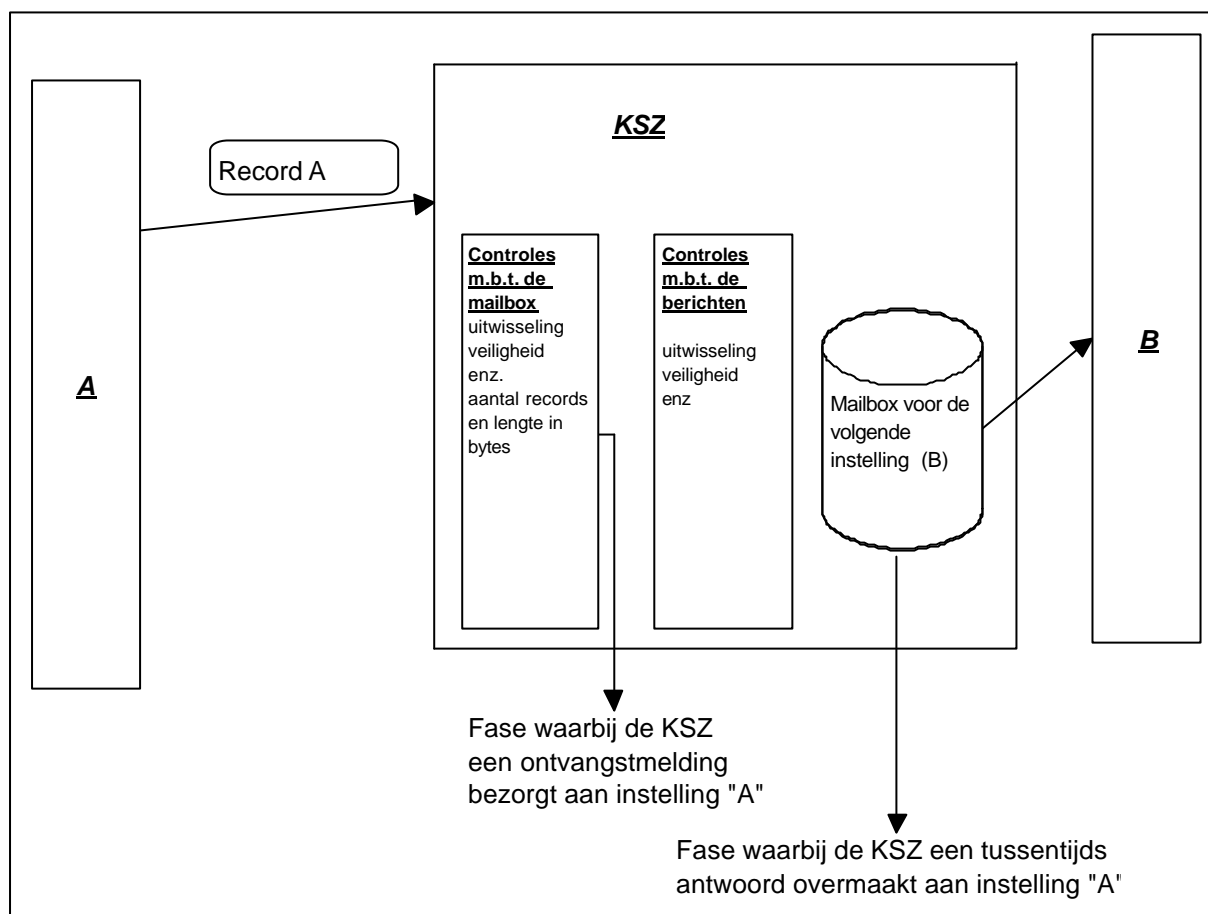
A

Record A

KSZ

Controles m.b.t. de mailbox
uitwisseling
veiligheid
enz.
aantal records en lengte in bytes

Controles m.b.t. de berichten

uitwisseling
veiligheid
enz

Mailbox voor de volgende instelling (B)

B

Fase waarbij de KSZ een ontvangstmelding bezorgt aan instelling "A"

Fase waarbij de KSZ een tussentijds antwoord overmaakt aan instelling "A"